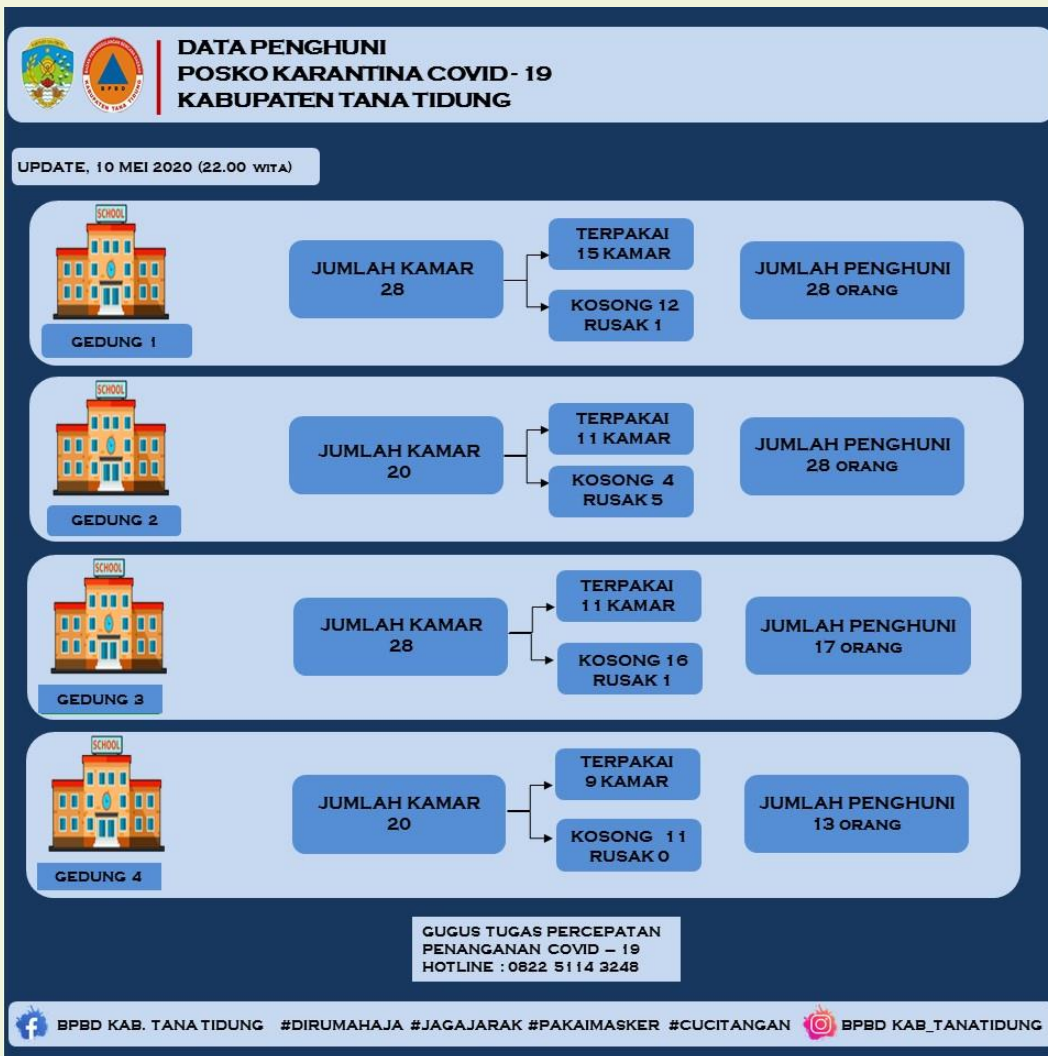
DATA PENGHUNI
POSKO KARANTINA COVID - 19
KABUPATEN TANA TIDUNG

UPDATE, 10 MEI 2020 (22.00 WITA)

SCHOOL
GEDUNG 1
JUMLAH KAMAR 28
TERPAKAI 15 KAMAR
KOSONG 12 RUSAK 1
JUMLAH PENGHUNI 28 ORANG

SCHOOL
GEDUNG 2
JUMLAH KAMAR 20
TERPAKAI 11 KAMAR
KOSONG 4 RUSAK 5
JUMLAH PENGHUNI 28 ORANG

SCHOOL
GEDUNG 3
JUMLAH KAMAR 28
TERPAKAI 11 KAMAR
KOSONG 16 RUSAK 1
JUMLAH PENGHUNI 17 ORANG

SCHOOL
GEDUNG 4
JUMLAH KAMAR 20
TERPAKAI 9 KAMAR
KOSONG 11 RUSAK 0
JUMLAH PENGHUNI 13 ORANG

GUGUS TUGAS PERCEPATAN PENANGANAN COVID – 19
HOTLINE : 0822 5114 3248

BPBD KAB. TANA TIDUNG #DIRUMAHAJA #JAGAJARAK #PAKAIMASKER #CUCITANGAN BPBD KAB_TANATIDUNG